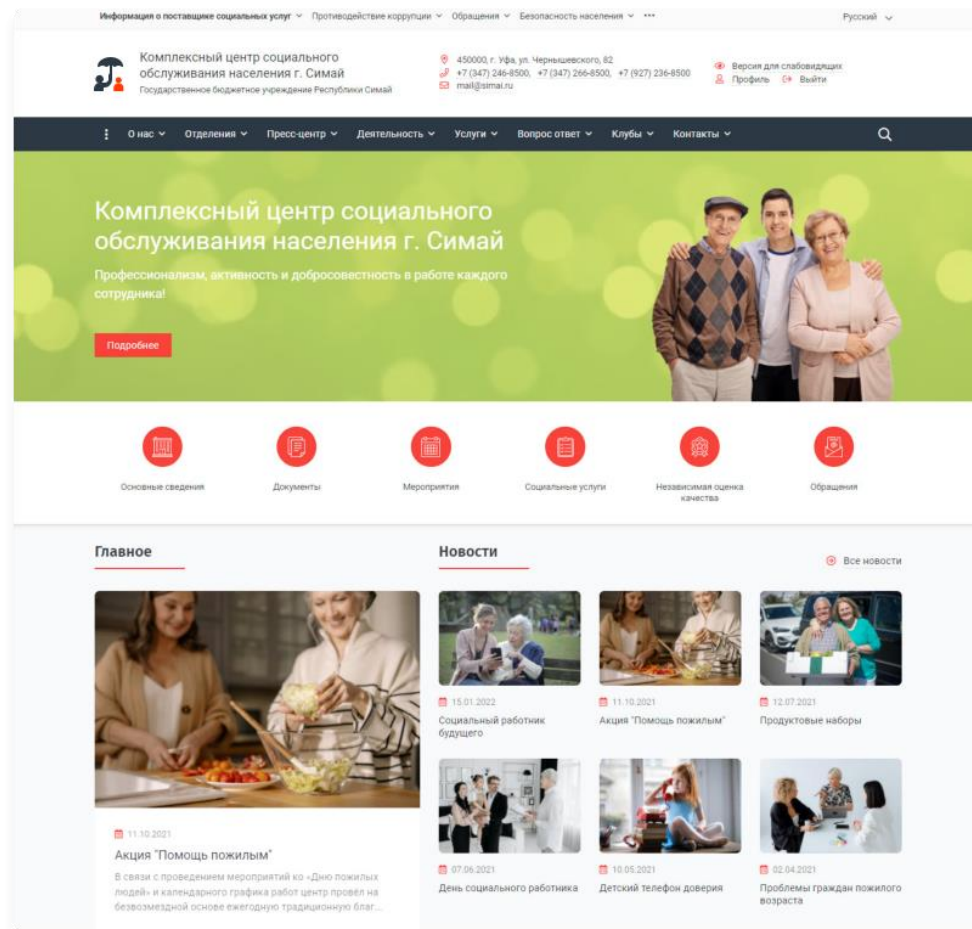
Информация о поставщике социальных услуг ∨ Противодействие коррупции ∨ Обращения ∨ Безопасность населения ∨ ••• Русский ∨

Комплексный центр социального обслуживания населения г. Симай
Государственное бюджетное учреждение Республики Симай

450000, г. Уфа, ул. Чернышевского, 82
+7 (347) 246-8500, +7 (347) 266-8500, +7 (927) 236-8500
mail@simai.ru

Версия для слабовидящих
Профиль Выйти

О нас ∨ Отделения ∨ Пресс-центр ∨ Деятельность ∨ Услуги ∨ Вопрос ответ ∨ Клубы ∨ Контакты ∨

Комплексный центр социального обслуживания населения г. Симай

Профессионализм, активность и добросовестность в работе каждого сотрудника!

Подробнее

Основные сведения
Документы
Мероприятия
Социальные услуги
Независимая оценка качества
Обращения

Главное

11.10.2021
Акция "Помощь пожилым"
В связи с проведением мероприятий ко «Дню пожилых людей» и календарного графика работ центр провёл на безвозмездной основе ежегодную традиционную благ...

Новости

Все новости

15.01.2022
Социальный работник будущего

11.10.2021
Акция "Помощь пожилым"

12.07.2021
Продуктовые наборы

07.06.2021
День социального работника

10.05.2021
Детский телефон доверия

02.04.2021
Проблемы граждан пожилого возраста